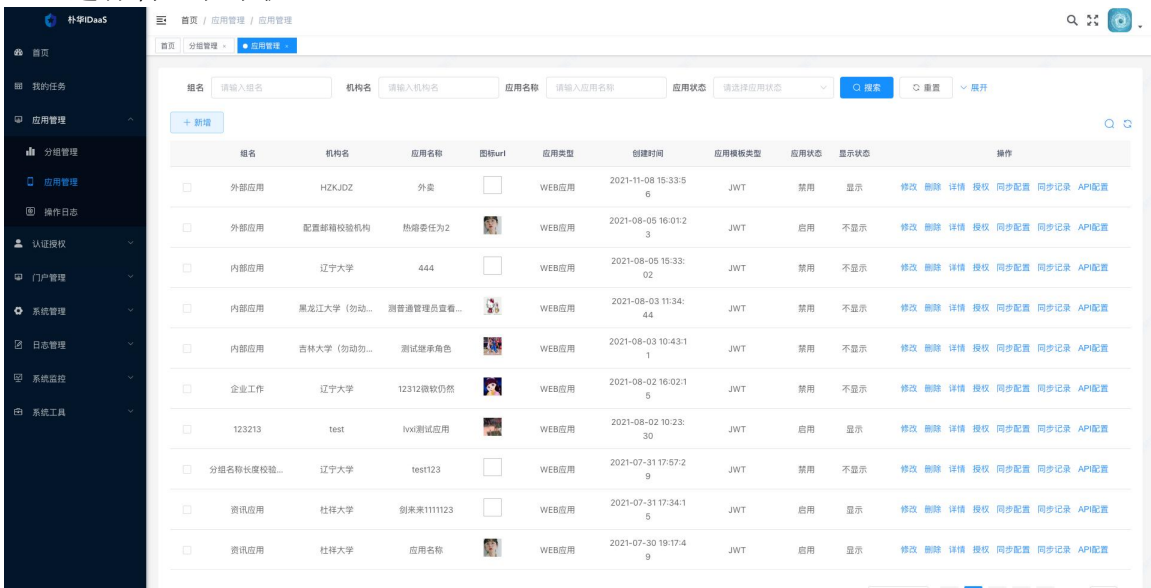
朴华IDaaS

首页
我的任务
应用管理
分组管理
应用管理
操作日志
认证授权
门户管理
系统管理
日志管理
系统监控
系统工具

首页 / 应用管理 / 应用管理

首页 分组管理 × ● 应用管理 ×

组名 请输入组名 机构名 请输入机构名 应用名称 请输入应用名称 应用状态 请选择应用状态 搜索 重置 展开

+ 新增

| 组名 | 机构名 | 应用名称 | 图标url | 应用类型 | 创建时间 | 应用模板类型 | 应用状态 | 显示状态 | 操作 |
|---|---|---|---|---|---|---|---|---|---|
| 外部应用 | HZKJDZ | 外卖 | | WEB应用 | 2021-11-08 15:33:56 | JWT | 禁用 | 显示 | 修改 删除 详情 授权 同步配置 同步记录 API配置 |
| 外部应用 | 配置邮箱校验机构 | 热海委任为2 | | WEB应用 | 2021-08-05 16:01:23 | JWT | 启用 | 不显示 | 修改 删除 详情 授权 同步配置 同步记录 API配置 |
| 内部应用 | 辽宁大学 | 444 | | WEB应用 | 2021-08-05 15:33:02 | JWT | 禁用 | 不显示 | 修改 删除 详情 授权 同步配置 同步记录 API配置 |
| 内部应用 | 黑龙江大学（勿动... | 测普通管理员查看... | | WEB应用 | 2021-08-03 11:34:44 | JWT | 禁用 | 不显示 | 修改 删除 详情 授权 同步配置 同步记录 API配置 |
| 内部应用 | 吉林大学（勿动勿... | 测试继承角色 | | WEB应用 | 2021-08-03 10:43:11 | JWT | 禁用 | 不显示 | 修改 删除 详情 授权 同步配置 同步记录 API配置 |
| 企业工作 | 辽宁大学 | 12312微软仍然 | | WEB应用 | 2021-08-02 16:02:15 | JWT | 禁用 | 不显示 | 修改 删除 详情 授权 同步配置 同步记录 API配置 |
| 123213 | test | lvxi测试应用 | | WEB应用 | 2021-08-02 10:23:30 | JWT | 启用 | 显示 | 修改 删除 详情 授权 同步配置 同步记录 API配置 |
| 分组名称长度校验... | 辽宁大学 | test123 | | WEB应用 | 2021-07-31 17:57:29 | JWT | 禁用 | 不显示 | 修改 删除 详情 授权 同步配置 同步记录 API配置 |
| 资讯应用 | 杜祥大学 | 剑来来1111123 | | WEB应用 | 2021-07-31 17:34:15 | JWT | 启用 | 显示 | 修改 删除 详情 授权 同步配置 同步记录 API配置 |
| 资讯应用 | 杜祥大学 | 应用名称 | | WEB应用 | 2021-07-30 19:17:49 | JWT | 启用 | 显示 | 修改 删除 详情 授权 同步配置 同步记录 API配置 |